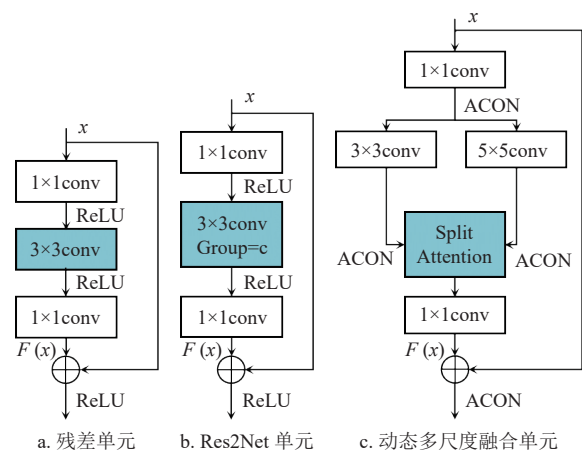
$x$

1×1conv

ReLU

3×3conv

ReLU

1×1conv

$F(x)$

ReLU

a. 残差单元

$x$

1×1conv

ReLU

3×3conv
Group=c

ReLU

1×1conv

$F(x)$

ReLU

b. Res2Net 单元

$x$

1×1conv

ACON

3×3conv

5×5conv

ACON

Split Attention

ACON

1×1conv

$F(x)$

ACON

c. 动态多尺度融合单元